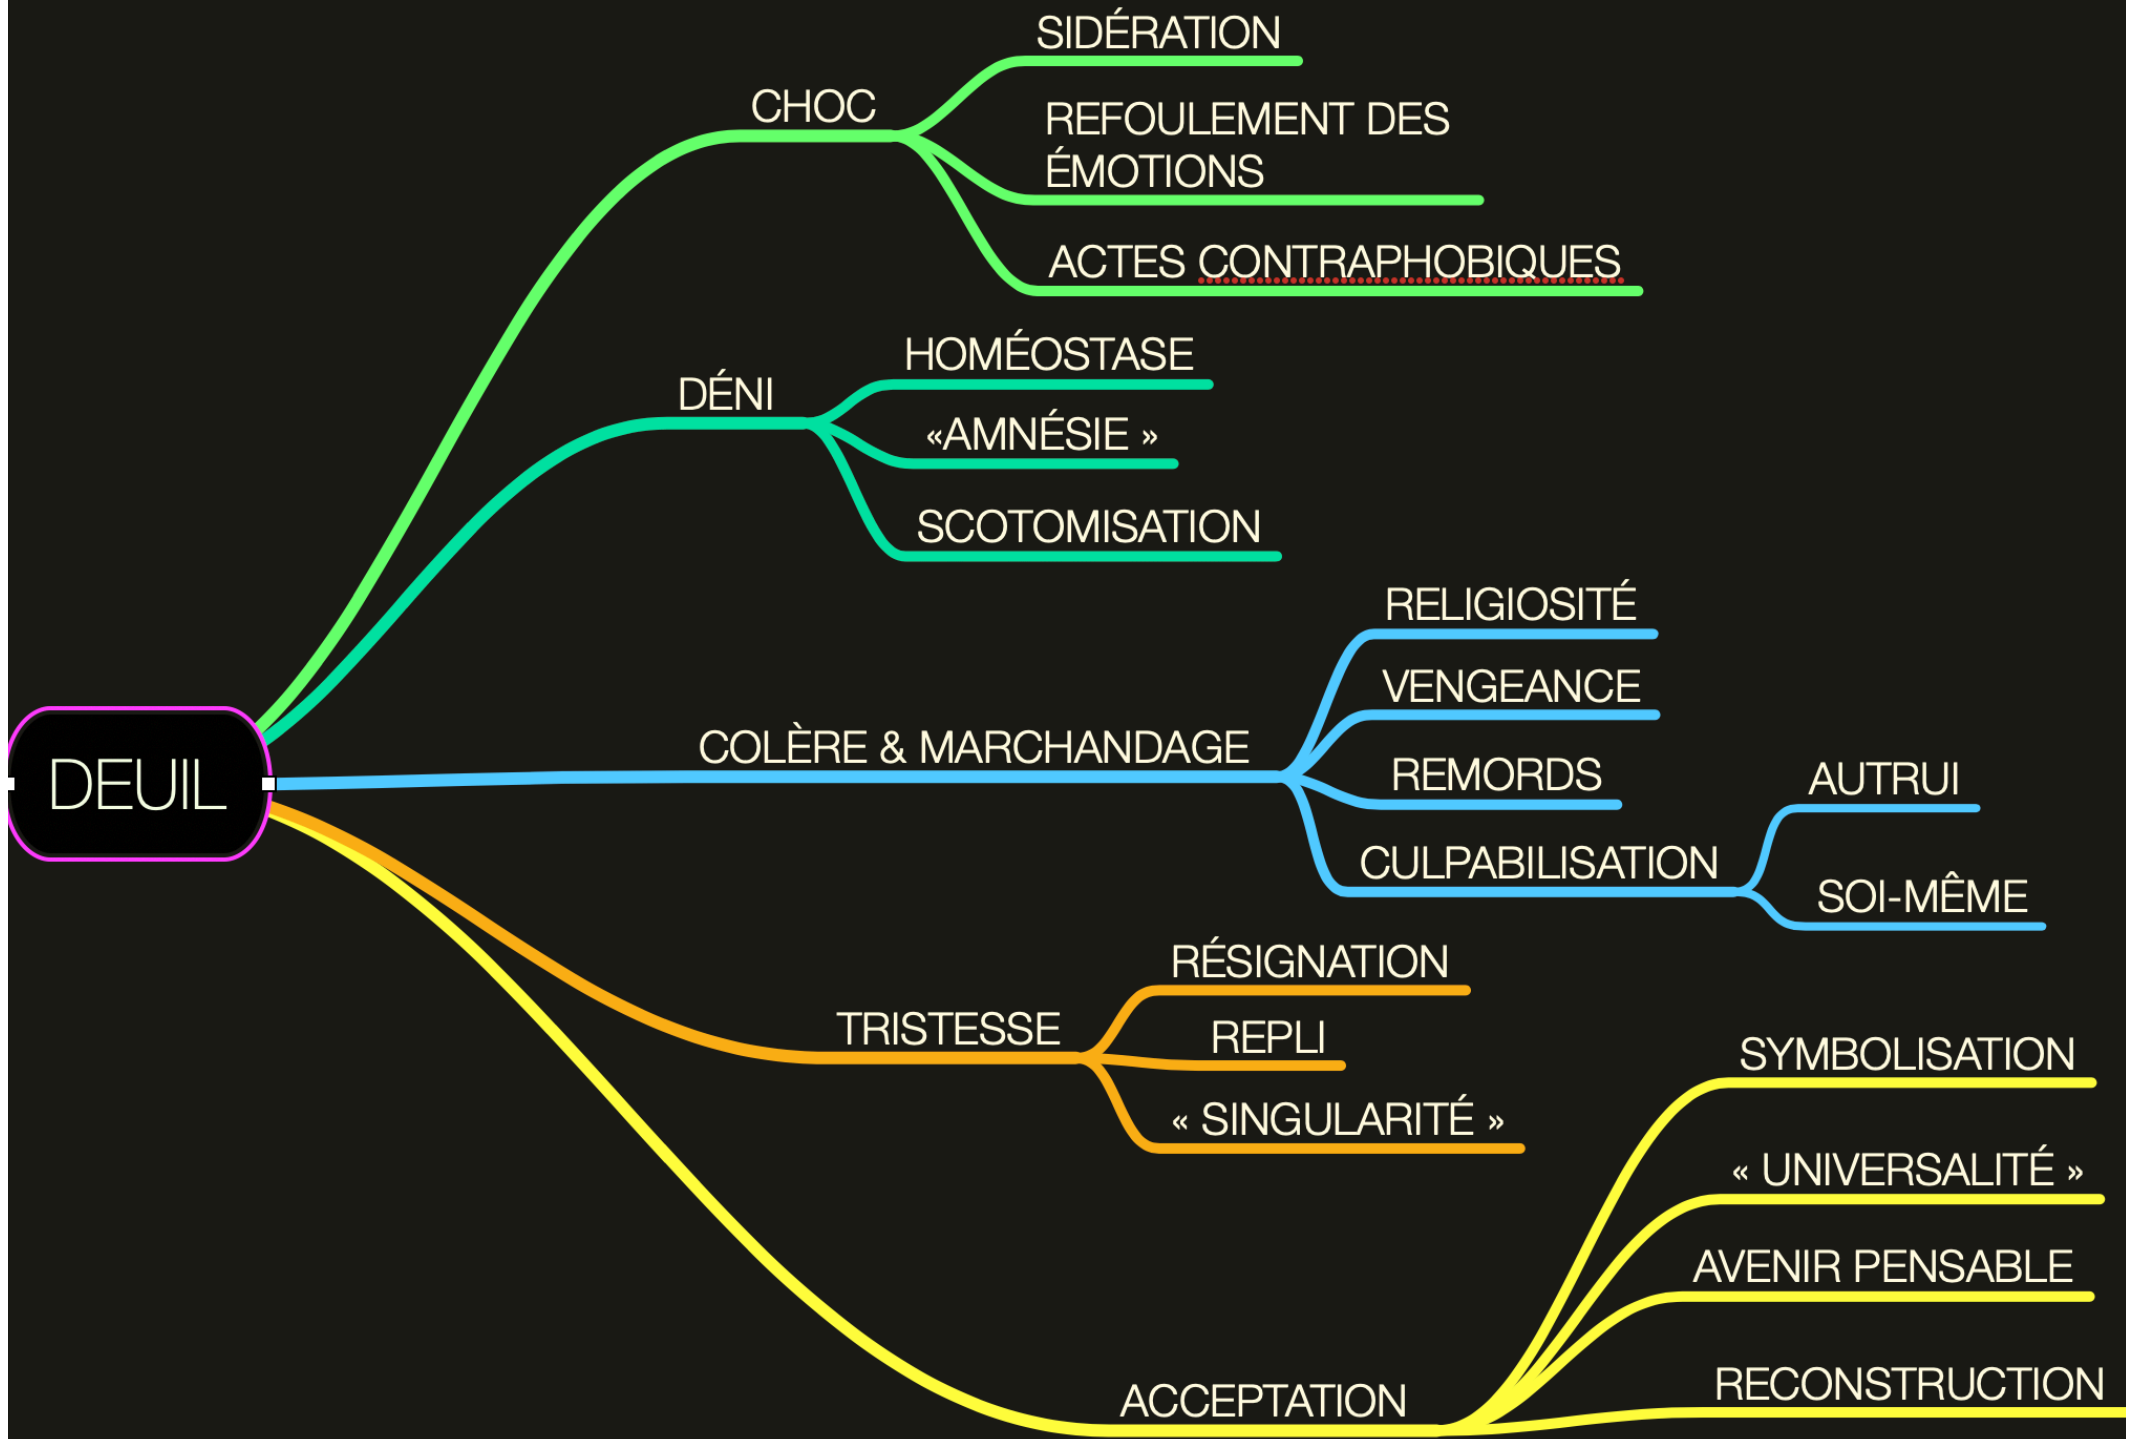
DEUIL

CHOC
SIDÉRATION
REFOULEMENT DES ÉMOTIONS
ACTES CONTRAPHOBIQUES

DÉNI
HOMÉOSTASE
«AMNÉSIE »
SCOTOMISATION

COLÈRE & MARCHANDAGE
RELIGIOSITÉ
VENGEANCE
REMORDS
CULPABILISATION
AUTRUI
SOI-MÊME

TRISTESSE
RÉSIGNATION
REPLI
« SINGULARITÉ »

ACCEPTATION
SYMBOLISATION
« UNIVERSALITÉ »
AVENIR PENSABLE
RECONSTRUCTION